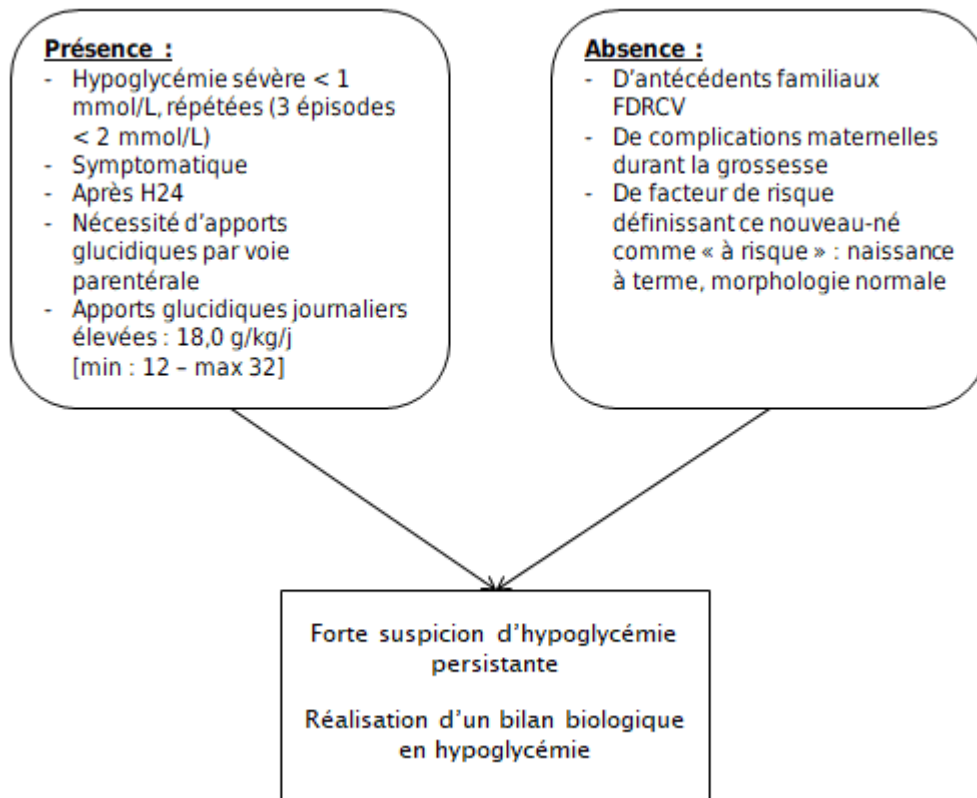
Présence :
- Hypoglycémie sévère < 1 mmol/L, répétées (3 épisodes < 2 mmol/L)
- Symptomatique
- Après H24
- Nécessité d'apports glucidiques par voie parentérale
- Apports glucidiques journaliers élevées : 18,0 g/kg/j [min : 12 – max 32]

Absence :
- D'antécédents familiaux FDRCV
- De complications maternelles durant la grossesse
- De facteur de risque définissant ce nouveau-né comme « à risque » : naissance à terme, morphologie normale

Forte suspicion d'hypoglycémie persistante

Réalisation d'un bilan biologique en hypoglycémie